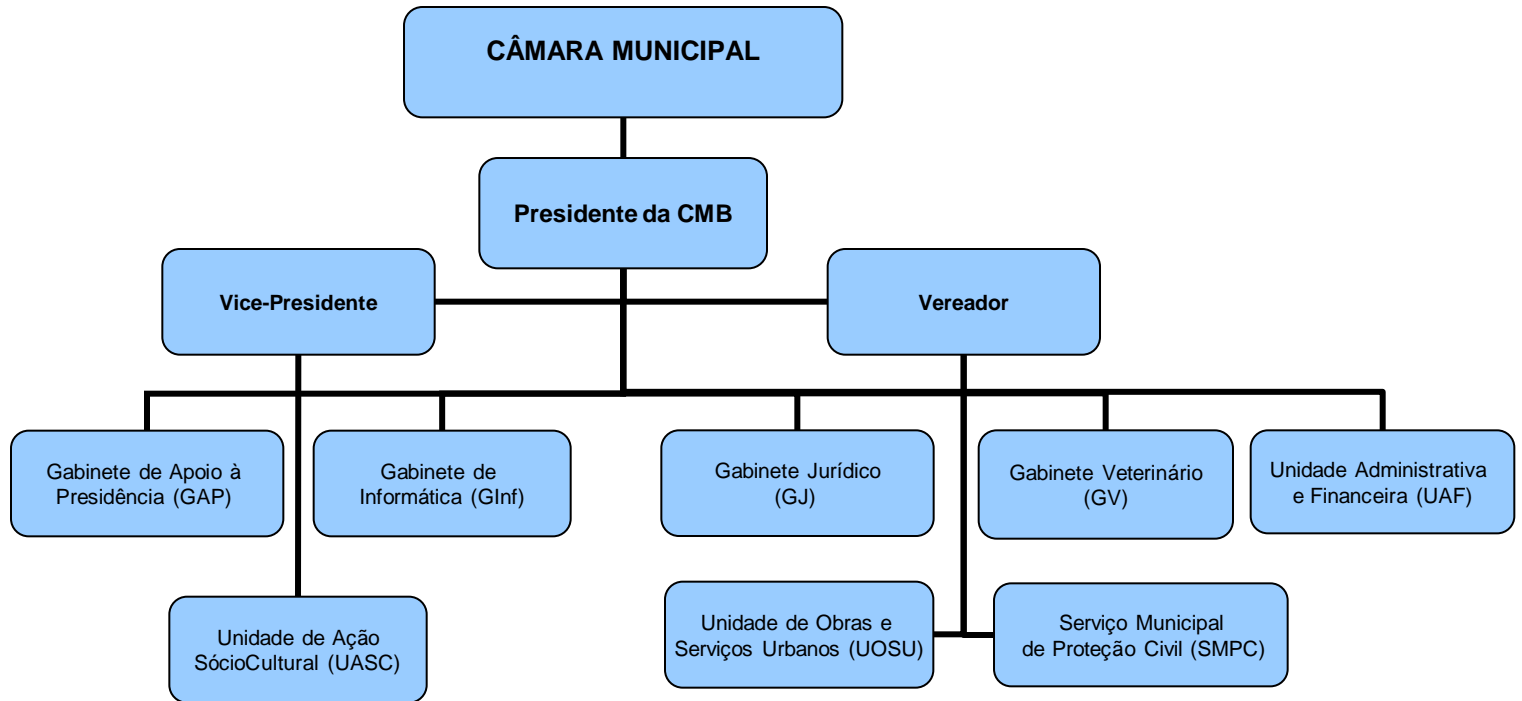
CÂMARA MUNICIPAL

Presidente da CMB

Vice-Presidente

Vereador

Gabinete de Apoio à Presidência (GAP)

Gabinete de Informática (GInf)

Gabinete Jurídico (GJ)

Gabinete Veterinário (GV)

Unidade Administrativa e Financeira (UAF)

Unidade de Ação SócioCultural (UASC)

Unidade de Obras e Serviços Urbanos (UOSU)

Serviço Municipal de Proteção Civil (SMPC)